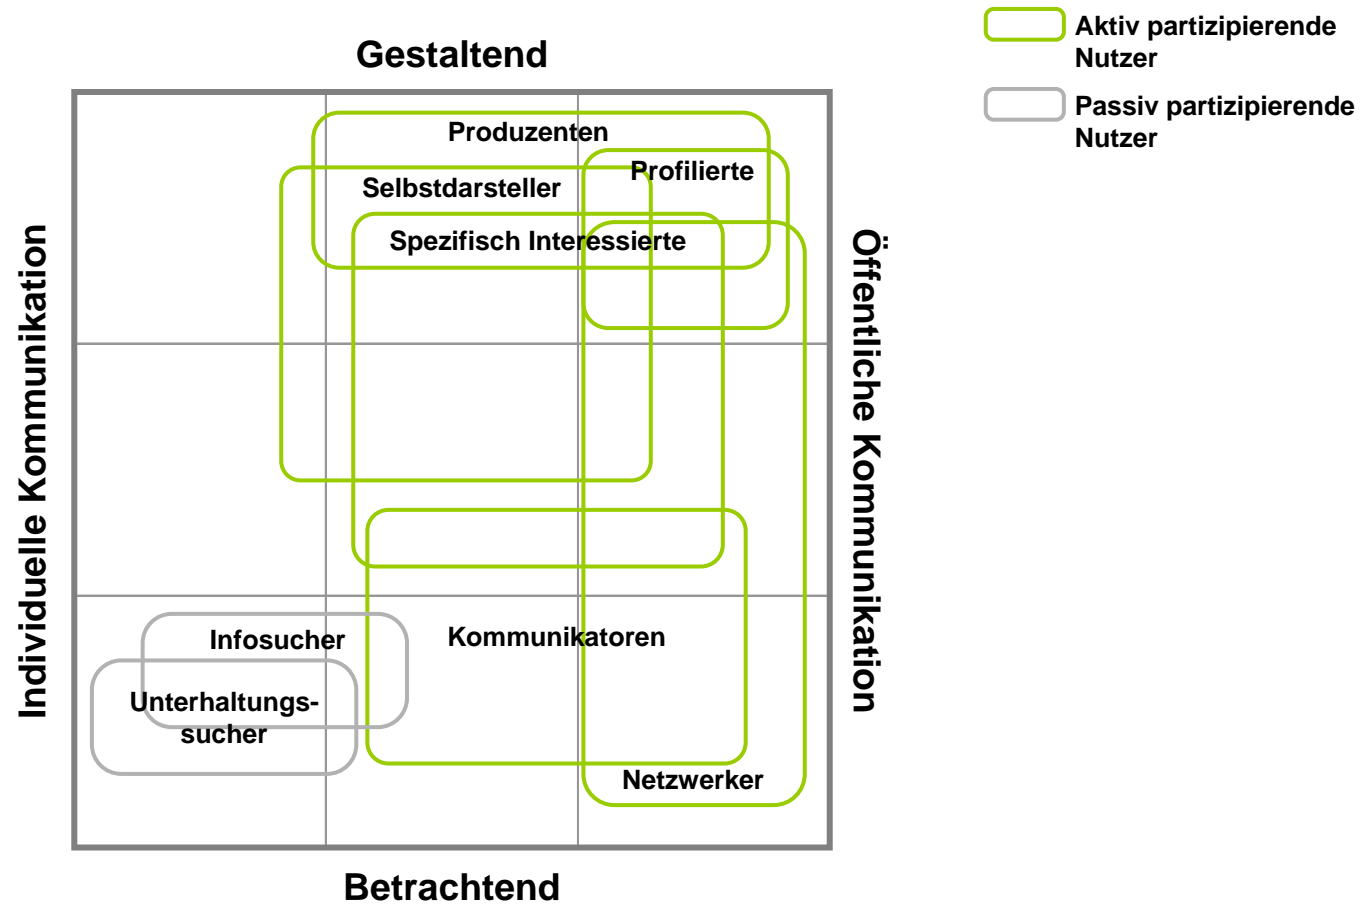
Aktiv partizipierende Nutzer

Passiv partizipierende Nutzer

Gestaltend

Individuelle Kommunikation

Öffentliche Kommunikation

Produzenten

Profilierte

Selbstdarsteller

Spezifisch Interessierte

Infosucher

Kommunikatoren

Unterhaltungssucher

Netzwerker

Betrachtend